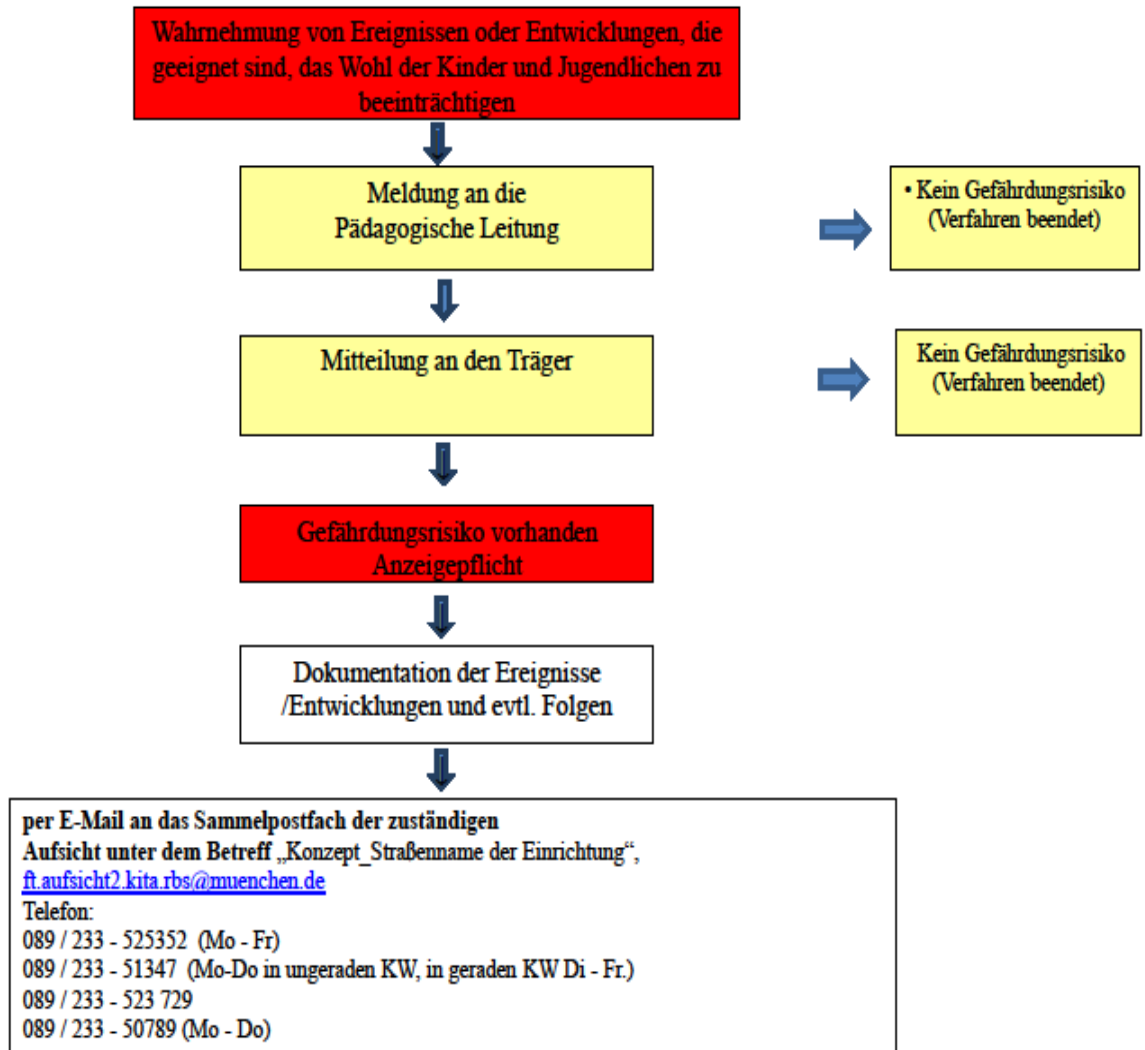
Wahrnehmung von Ereignissen oder Entwicklungen, die geeignet sind, das Wohl der Kinder und Jugendlichen zu beeinträchtigen

Meldung an die Pädagogische Leitung

• Kein Gefährdungsrisiko (Verfahren beendet)

Mitteilung an den Träger

Kein Gefährdungsrisiko (Verfahren beendet)

Gefährdungsrisiko vorhanden Anzeigepflicht

Dokumentation der Ereignisse /Entwicklungen und evtl. Folgen

**per E-Mail an das Sammelpostfach der zuständigen Aufsicht unter dem Betreff** „Konzept_Straßenname der Einrichtung“,
ft.aufsicht2.kita.rbs@muenchen.de
Telefon:
089 / 233 - 525352 (Mo - Fr)
089 / 233 - 51347 (Mo-Do in ungeraden KW, in geraden KW Di - Fr.)
089 / 233 - 523 729
089 / 233 - 50789 (Mo - Do)